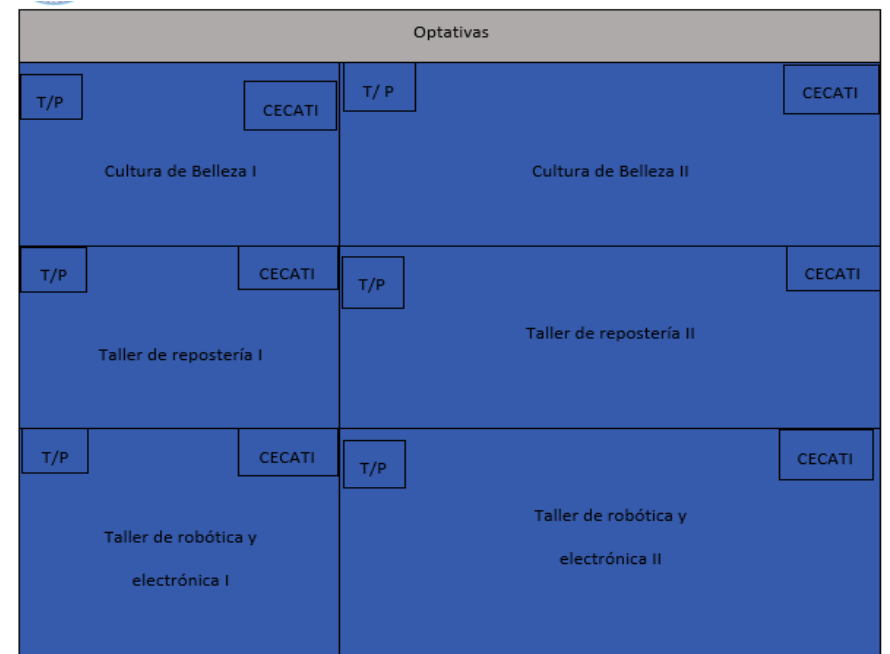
Optativas

T/P

CECATI

Cultura de Belleza I

T/ P

CECATI

Cultura de Belleza II

T/P

CECATI

Taller de repostería I

T/P

CECATI

Taller de repostería II

T/P

CECATI

Taller de robótica y

electrónica I

T/P

CECATI

Taller de robótica y

electrónica II